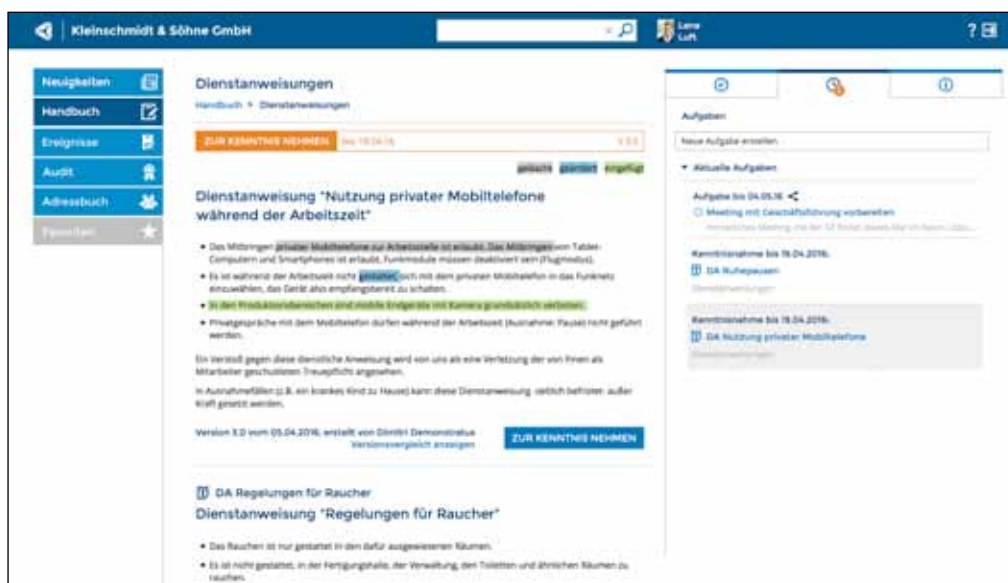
Kleinschmidt & Söhne GmbH

Lena Luft

? 

Neuigkeiten
Handbuch
Ereignisse
Audit
Adressbuch
Favoriten

Dienstanweisungen

Handbuch > Dienstanweisungen

ZUR KENNTNIS NEHMEN bis 18.04.16 V 3.0

gelöscht geändert eingefügt

Dienstanweisung "Nutzung privater Mobiltelefone während der Arbeitszeit"

- Das Mitbringen privater Mobiltelefone zur Arbeitsstelle ist erlaubt. Das Mitbringen von Tablet-Computern und Smartphones ist erlaubt, Funkmodule müssen deaktiviert sein (Flugmodus).
- Es ist während der Arbeitszeit nicht gestattet, sich mit dem privaten Mobiltelefon in das Funknetz einzuwählen, das Gerät also empfangsbereit zu schalten.
- In den Produktionsbereichen sind mobile Endgeräte mit Kamera grundsätzlich verboten.
- Privatgespräche mit dem Mobiltelefon dürfen während der Arbeitszeit (Ausnahme: Pause) nicht geführt werden.

Ein Verstoß gegen diese dienstliche Anweisung wird von uns als eine Verletzung der von Ihnen als Mitarbeiter geschuldeten Treuepflicht angesehen.

In Ausnahmefällen (z.B. ein krankes Kind zu Hause) kann diese Dienstanweisung zeitlich befristet außer Kraft gesetzt werden.

Version 3.0 vom 05.04.2016, erstellt von Dimitri Demonstratus
Versionsvergleich anzeigen

ZUR KENNTNIS NEHMEN

DA Regelungen für Raucher

Dienstanweisung "Regelungen für Raucher"

- Das Rauchen ist nur gestattet in den dafür ausgewiesenen Räumen.
- Es ist nicht gestattet, in der Fertigungshalle, der Verwaltung, den Toiletten und ähnlichen Räumen zu rauchen.

Aufgaben

Neue Aufgabe erstellen

Aktuelle Aufgaben

Aufgabe bis 04.05.16

Meeting mit Geschäftsführung vorbereiten

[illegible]

Kenntnisnahme bis 18.04.2016:

DA Ruhepausen

Dienstanweisungen

Kenntnisnahme bis 18.04.2016:

DA Nutzung privater Mobiltelefone

Dienstanweisungen